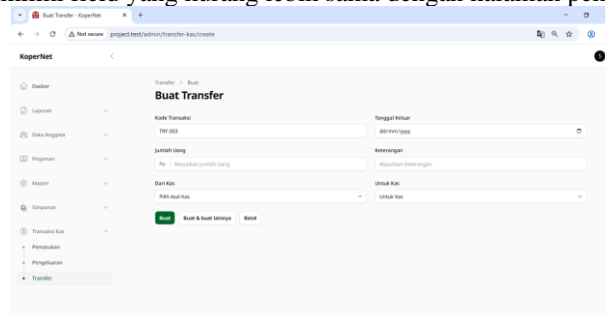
Buat Transfer - KoperNet
Not secure project.test/admin/transfer-kas/create

KoperNet

Dasbor
Laporan
Data Anggota
Pinjaman
Master
Simpanan
Transaksi Kas
Pemasukan
Pengeluaran
Transfer

Transfer > Buat
Buat Transfer

Kode Transaksi
TRF-003

Tanggal Keluar
dd/mm/yyyy

Jumlah Uang
Rp Masukkan Jumlah Uang

Keterangan
Masukkan Keterangan

Dari Kas
Pilih Asal Kas

Untuk Kas
Untuk Kas

Buat
Buat & buat lainnya
Batal